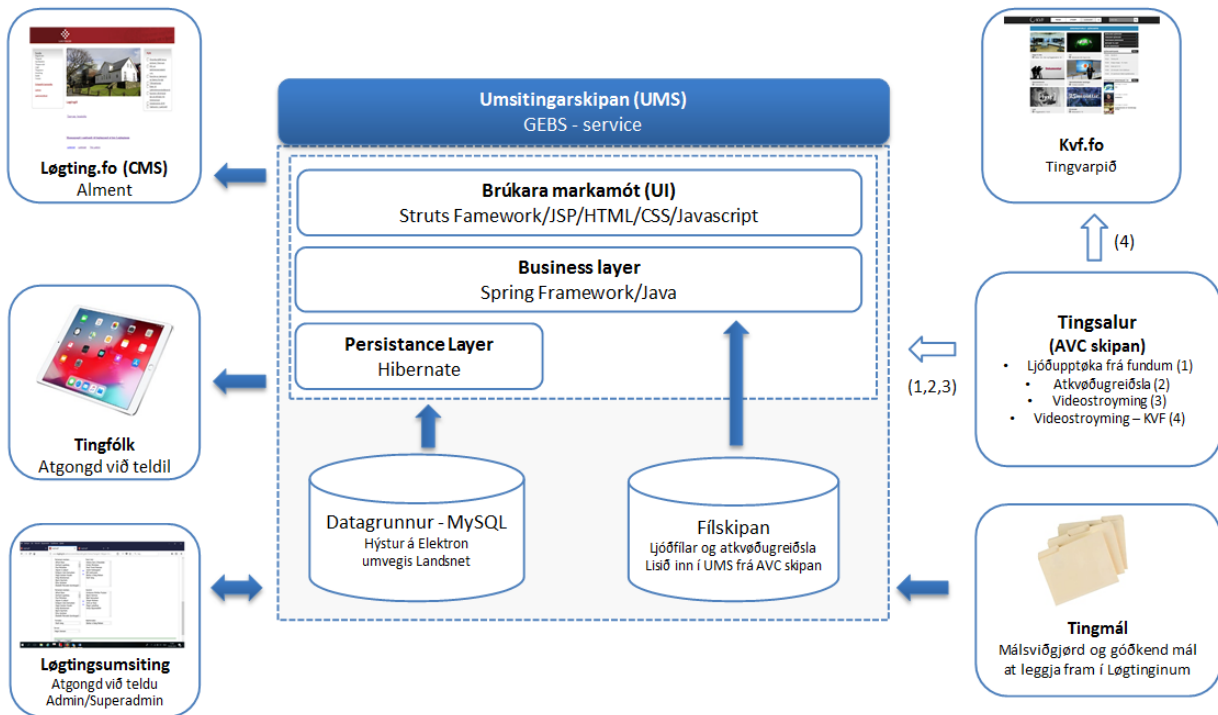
Løgting.fo (CMS)
Alment

Umsitingarskipan (UMS)
GEBS - service

Kvf.fo
Tingvarpið

Brúkara markamót (UI)
Struts Famework/JSP/HTML/CSS/Javascript

(4)

Business layer
Spring Framework/Java

Persistance Layer
Hibernate

Tingsalur
(AVC skipan)
• Ljóðupptøka frá fundum (1)
• Atkvøðugreiðsla (2)
• Videostroyming (3)
• Videostroyming – KVF (4)

(1,2,3)

Tingfólk
Atgongd við teldil

Datagrunnur - MySQL
Hýstur á Elektron umvegis Landsnet

Fílskipan
Ljóðfílar og atkvøðugreiðsla
Lisið inn í UMS frá AVC skipan

Tingmál
Málsviðgjørd og góðkend mál at leggja fram í Løgtinginum

Løgtingsumsiting
Atgongd við teldu
Admin/Superadmin